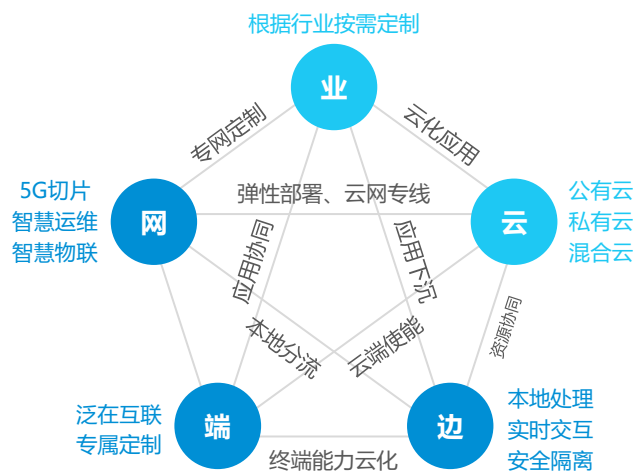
根据行业按需定制

业

专网定制

云化应用

5G切片
智慧运维
智慧物联

网

弹性部署、云网专线

云

公有云
私有云
混合云

应用协同

应用下沉

资源协同

本地分流

云端使能

泛在互联
专属定制

端

边

本地处理
实时交互
安全隔离

终端能力云化